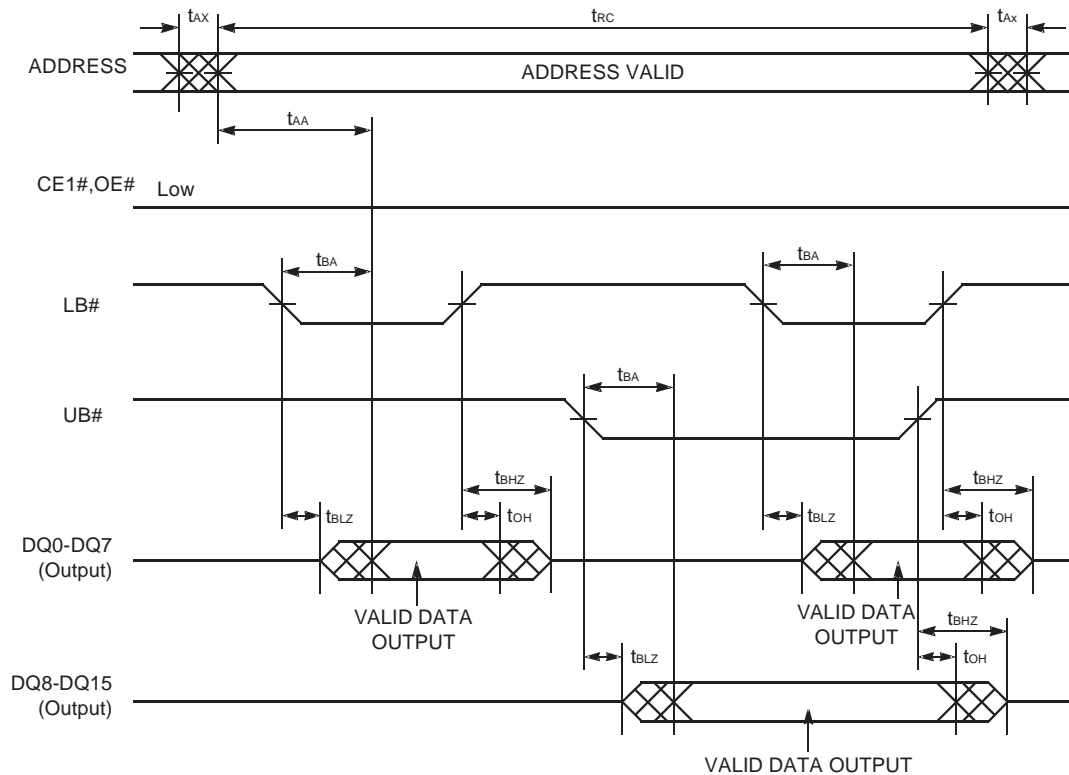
$t_{AX}$ $t_{RC}$ $t_{Ax}$

ADDRESS

ADDRESS VALID

$t_{AA}$

CE1#,OE# Low

$t_{BA}$ $t_{BA}$

LB#

$t_{BA}$

UB#

$t_{BHZ}$ $t_{BHZ}$

$t_{BLZ}$ $t_{OH}$ $t_{BLZ}$ $t_{OH}$

DQ0-DQ7 (Output)

VALID DATA OUTPUT

VALID DATA OUTPUT

$t_{BHZ}$

$t_{BLZ}$ $t_{OH}$

DQ8-DQ15 (Output)

VALID DATA OUTPUT